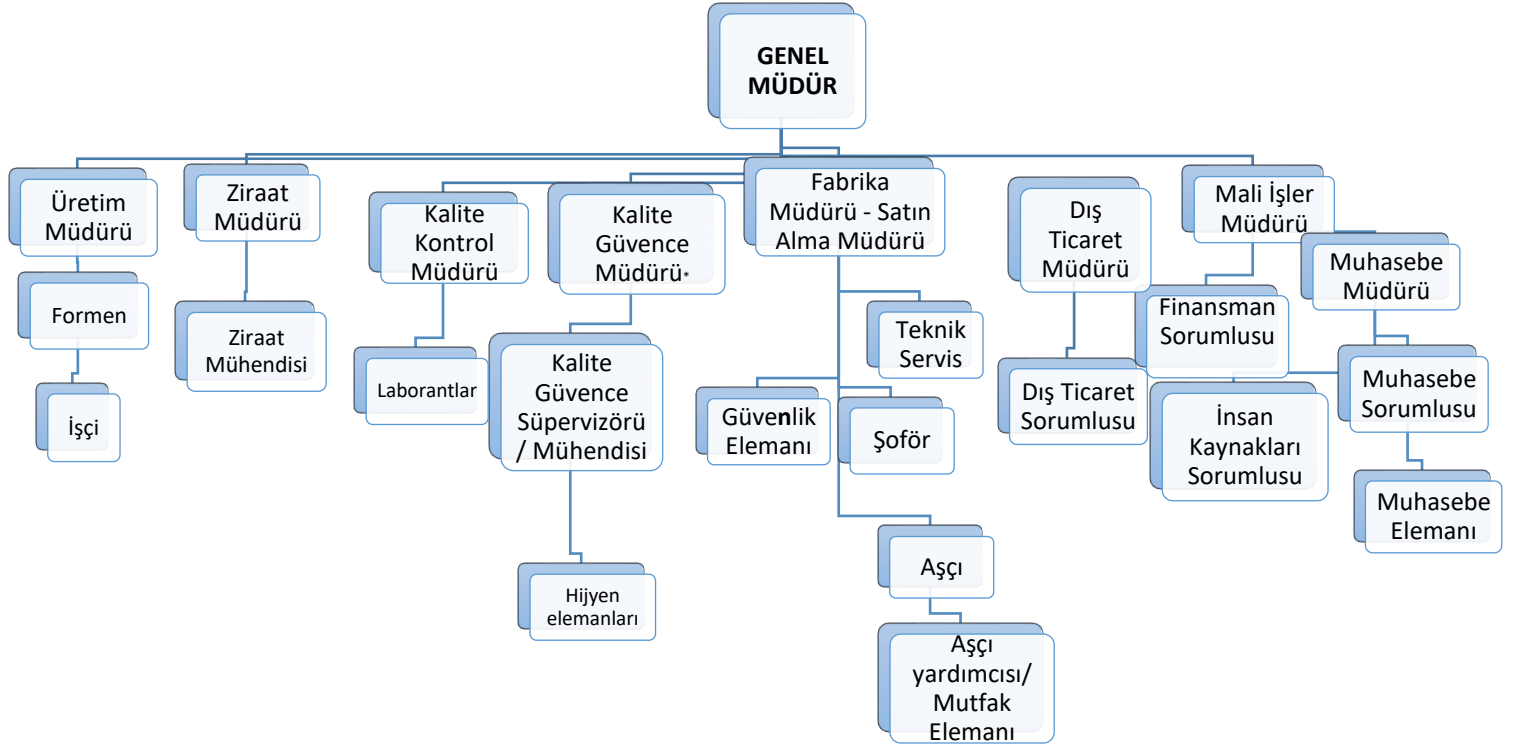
GENEL MÜDÜR

Üretim Müdürü

Formen

İşçi

Ziraat Müdürü

Ziraat Mühendisi

Kalite Kontrol Müdürü

Laborantlar

Kalite Güvence Müdürü*

Kalite Güvence Süpervizörü / Mühendisi

Hijyen elemanları

Fabrika Müdürü - Satın Alma Müdürü

Teknik Servis

Güvenlik Elemanı

Şoför

Aşçı

Aşçı yardımcısı/ Mutfak Elemanı

Dış Ticaret Müdürü

Dış Ticaret Sorumlusu

Mali İşler Müdürü

Finansman Sorumlusu

İnsan Kaynakları Sorumlusu

Muhasebe Müdürü

Muhasebe Sorumlusu

Muhasebe Elemanı